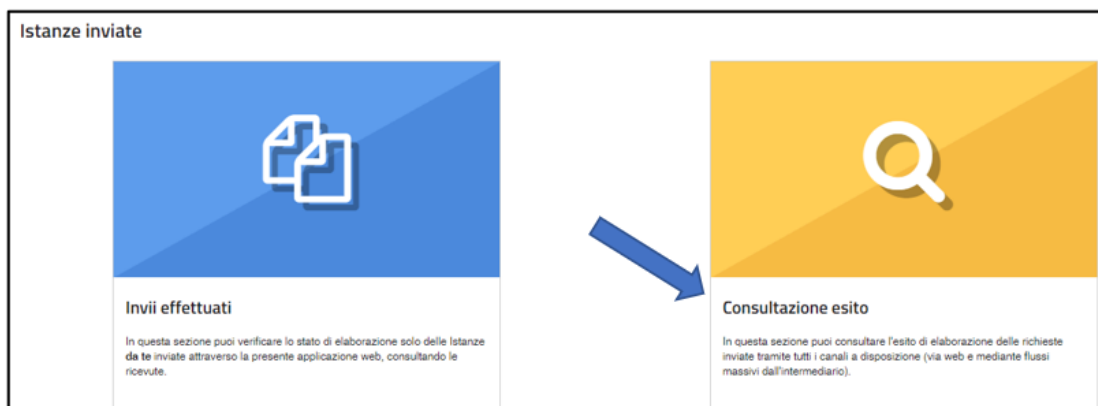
Istanze inviate

Invii effettuati

In questa sezione puoi verificare lo stato di elaborazione solo delle Istanze **da te** inviate attraverso la presente applicazione web, consultando le ricevute.

Consultazione esito

In questa sezione puoi consultare l'esito di elaborazione delle richieste inviate tramite tutti i canali a disposizione (via web e mediante flussi massivi dall'intermediario).